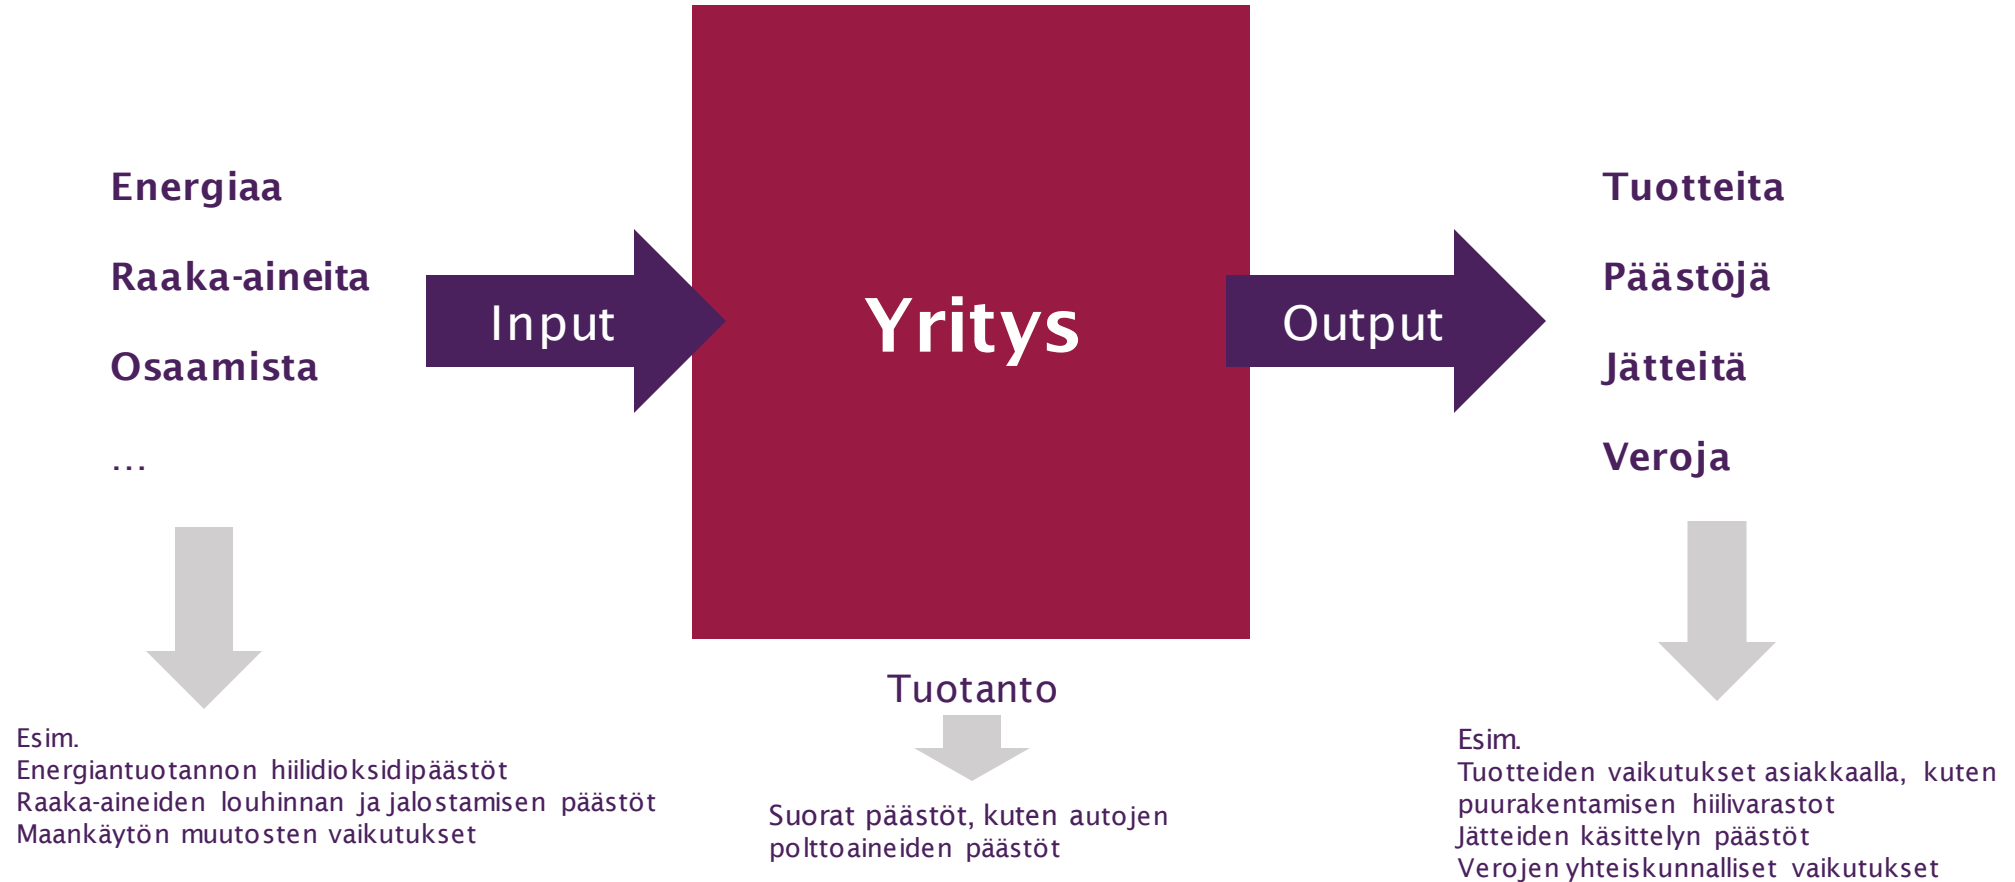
Energiaa

Raaka-aineita

Osaamista

...

Input

Yritys

Output

Tuotteita

Päästöjä

Jätteitä

Veroja

Esim.
Energiantuotannon hiilidioksidipäästöt
Raaka-aineiden louhinnan ja jalostamisen päästöt
Maankäytön muutosten vaikutukset

Tuotanto

Suorat päästöt, kuten autojen polttoaineiden päästöt

Esim.
Tuotteiden vaikutukset asiakkaalla, kuten puurakentamisen hiilivarastot
Jätteiden käsittelyn päästöt
Verojen yhteiskunnalliset vaikutukset